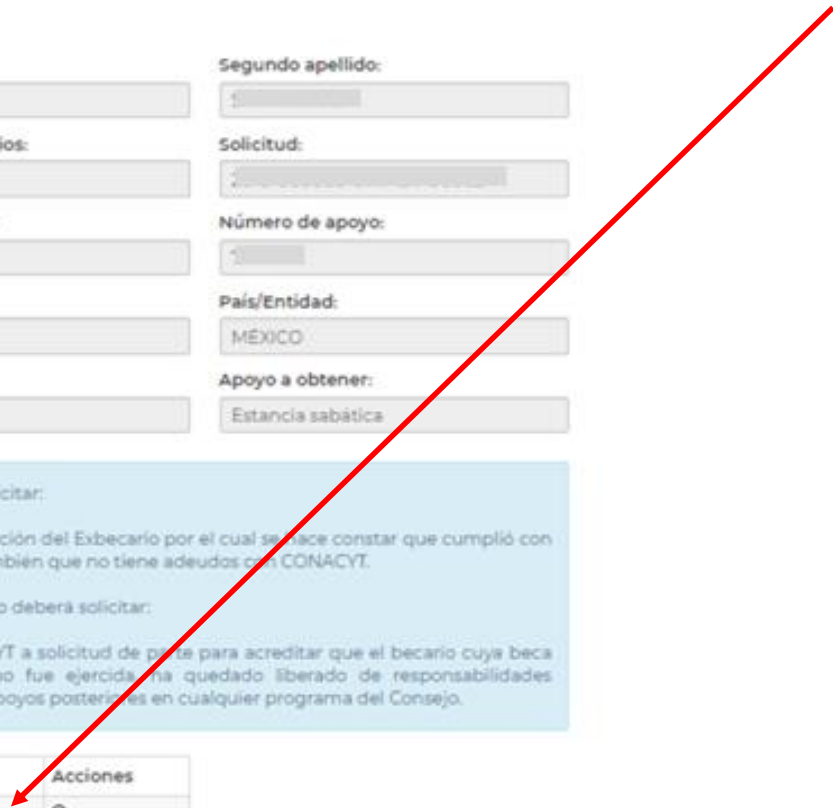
Segundo apellido:

ios:

Solicitud:

Número de apoyo:

País/Entidad:

MÉXICO

Apoyo a obtener:

Estancia sabática

icitar:

ción del Exbecario por el cual se hace constar que cumplió con bien que no tiene adeudos con CONACYT.

o deberá solicitar:

YT a solicitud de parte para acreditar que el becario cuya beca no fue ejercida ha quedado liberado de responsabilidades poyos posteriores en cualquier programa del Consejo.

Acciones